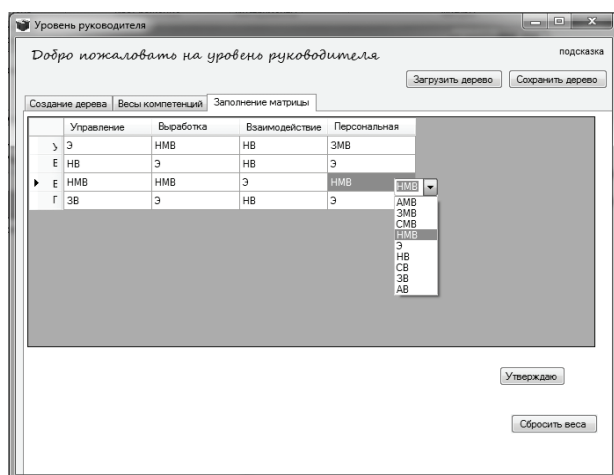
Уровень руководителя

Добро пожаловать на уровень руководителя

подсказка

Загрузить дерево

Сохранить дерево

Создание дерева | Весы компетенций | Заполнение матрицы

|   | Управление | Выработка | Взаимодействие | Персональная |
|---|---|---|---|---|
| У | Э | НМВ | НВ | ЗМВ |
| Е | НВ | Э | НВ | Э |
| Е | НМВ | НМВ | Э | НМВ |
| Г | ЗВ | Э | НВ | Э |

НМВ

АМВ
ЗМВ
СМВ
НМВ
Э
НВ
СВ
ЗВ
АВ

Утверждаю

Сбросить веса